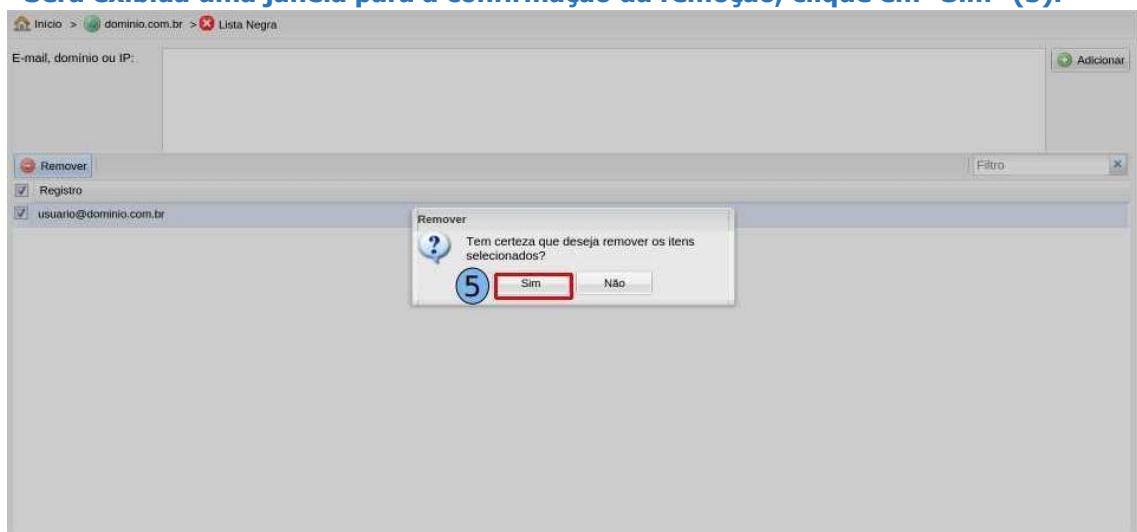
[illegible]

Início > dominio.com.br > Lista Negra

E-mail, domínio ou IP:

Adicionar

Remover

Filtro

Registro

usuario@dominio.com.br

Remover

Tem certeza que deseja remover os itens selecionados?

5

Sim

Não